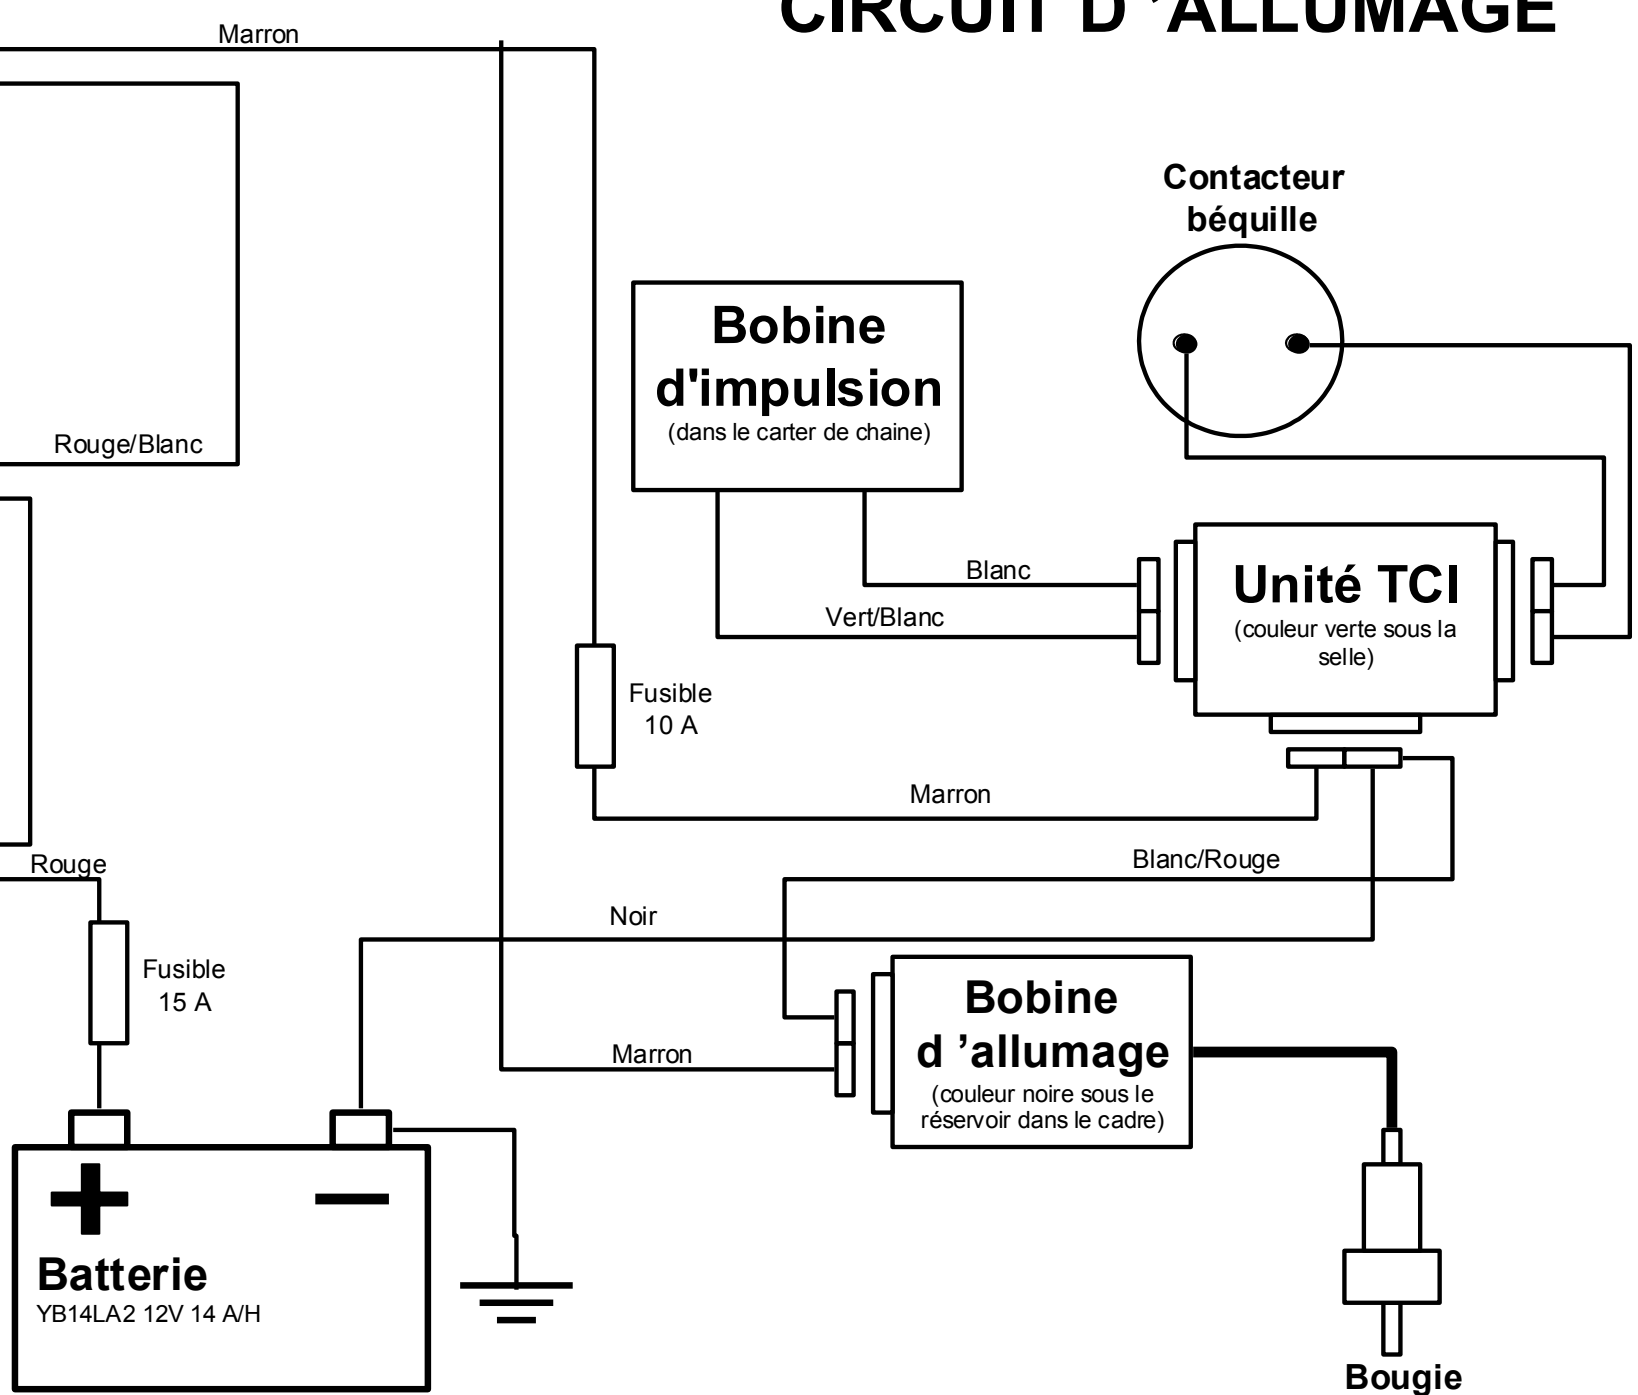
CIRCUIT D 'ALLUMAGE

Marron

Contacteur béquille

Bobine d'impulsion
(dans le carter de chaine)

Rouge/Blanc

Blanc

Vert/Blanc

Unité TCI
(couleur verte sous la selle)

Fusible
10 A

Marron

Rouge

Blanc/Rouge

Noir

Fusible
15 A

Bobine d 'allumage
(couleur noire sous le réservoir dans le cadre)

Marron

+

−

Batterie
YB14LA2 12V 14 A/H

Bougie